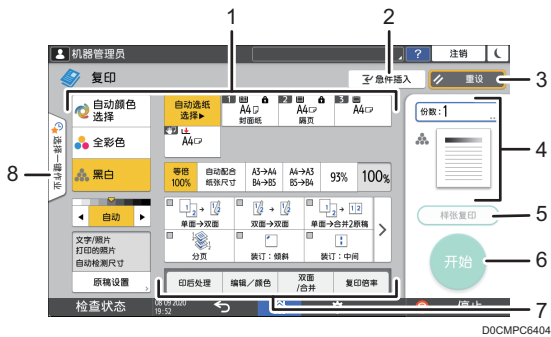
1
2
机器管理员
?
注销
复印
急件插入
重设
3
自动颜色选择
全彩色
黑白
自动选纸选择▶
1
A4
封面纸
2
A4
隔页
3
A4
A4
份数：1
4
8
选择一键作业
等倍 100%
自动配合纸张尺寸
A3→A4 B4→B5
A4→A3 B5→B4
93%
100%
自动
单面→双面
双面→双面
单面→合并2原稿
分页
装订：倾斜
装订：中间
样张复印
5
文字/照片 打印的照片 自动检测尺寸
原稿设置
开始
6
印后处理
编辑／颜色
双面／合并
复印倍率
检查状态
08/09/2020 19:52
7
D0CMPC6404